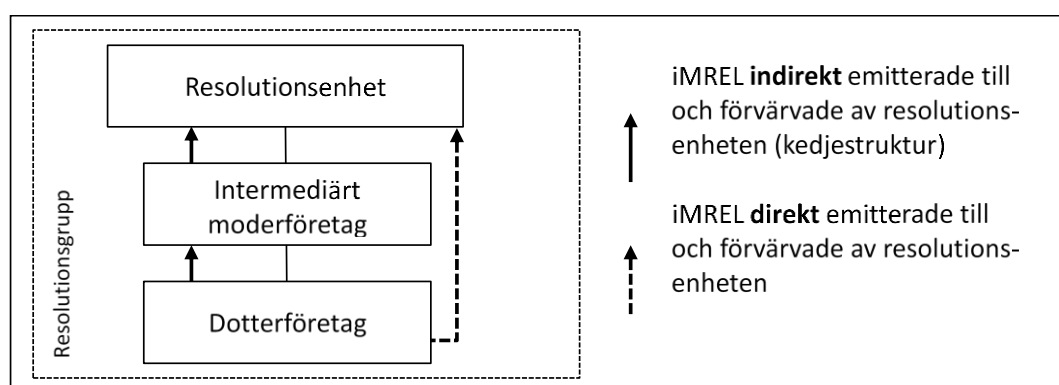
Resolutionsgrupp

Resolutionsenhet

Intermediärt moderföretag

Dotterföretag

iMREL **indirekt** emitterade till och förvärvade av resolutionsenheten (kedjestruktur)

iMREL **direkt** emitterade till och förvärvade av resolutionsenheten